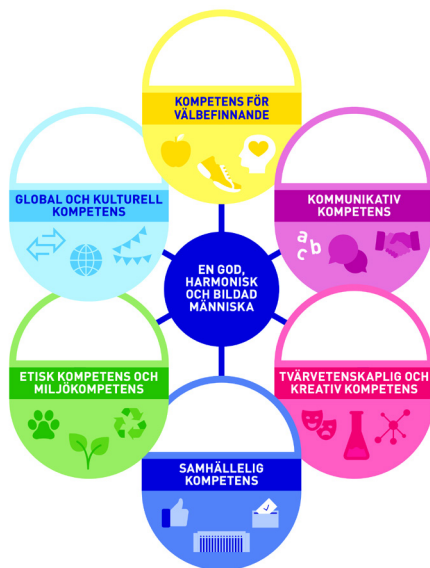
KOMPETENS FÖR VÄLBEFINNANDE

GLOBAL OCH KULTURELL KOMPETENS

KOMMUNIKATIV KOMPETENS

a c b

EN GOD, HARMONISK OCH BILDAD MÄNNISKA

ETISK KOMPETENS OCH MILJÖKOMPETENS

TVÄRVETENSKAPLIG OCH KREATIV KOMPETENS

SAMHÄLLELIG KOMPETENS